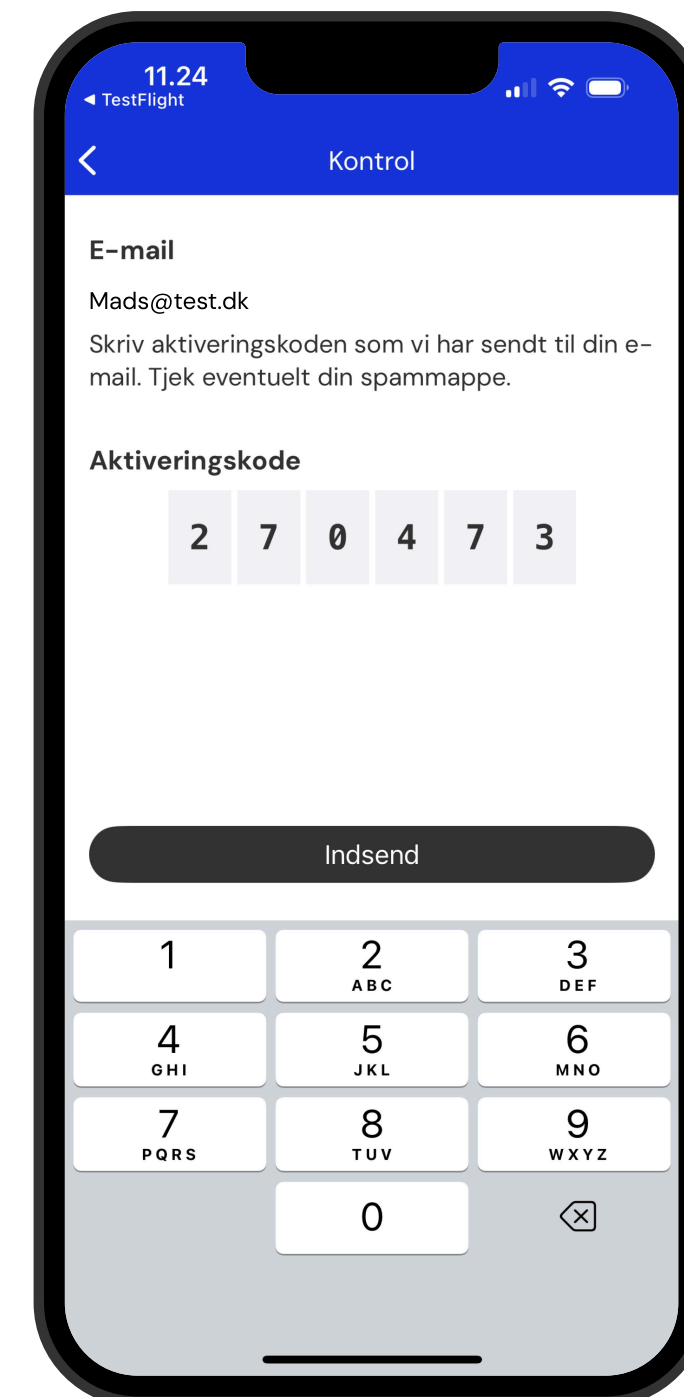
11.24
◀ TestFlight

Kontrol

E-mail

Mads@test.dk

Skriv aktiveringskoden som vi har sendt til din e-mail. Tjek eventuelt din spammappe.

Aktiveringskode

| 2 | 7 | 0 | 4 | 7 | 3 |
|---|---|---|---|---|---|

Indsend

1
2 ABC
3 DEF
4 GHI
5 JKL
6 MNO
7 PQRS
8 TUV
9 WXYZ
0